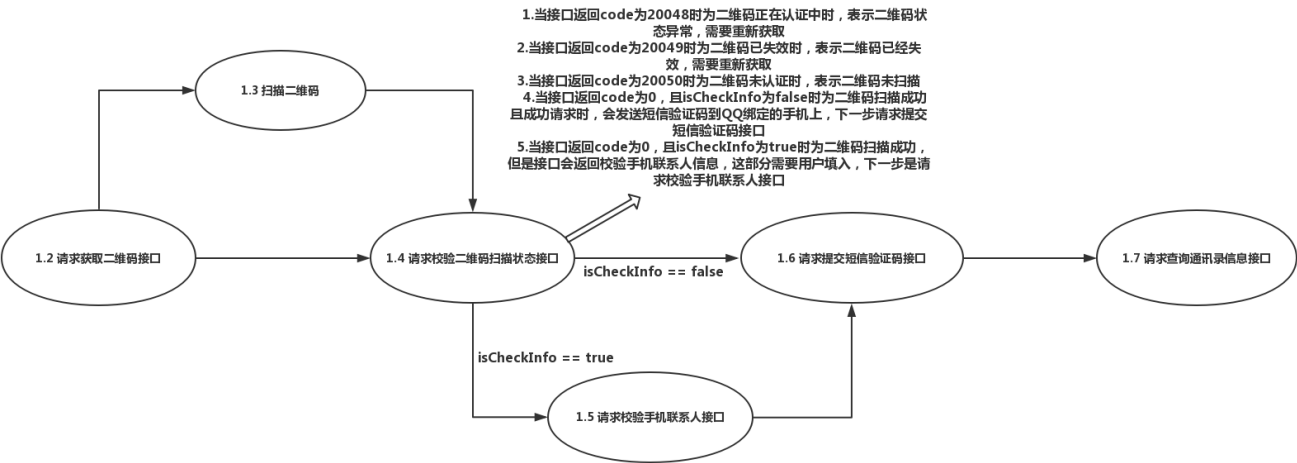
1.当接口返回code为20048时为二维码正在认证中时，表示二维码状态异常，需要重新获取
2.当接口返回code为20049时为二维码已失效时，表示二维码已经失效，需要重新获取
3.当接口返回code为20050时为二维码未认证时，表示二维码未扫描
4.当接口返回code为0，且isCheckInfo为false时为二维码扫描成功且成功请求时，会发送短信验证码到QQ绑定的手机上，下一步请求提交短信验证码接口
5.当接口返回code为0，且isCheckInfo为true时为二维码扫描成功，但是接口会返回校验手机联系人信息，这部分需要用户填入，下一步是请求校验手机联系人接口

1.3 扫描二维码

1.2 请求获取二维码接口

1.4 请求校验二维码扫描状态接口

isCheckInfo == false

1.6 请求提交短信验证码接口

1.7 请求查询通讯录信息接口

isCheckInfo == true

1.5 请求校验手机联系人接口